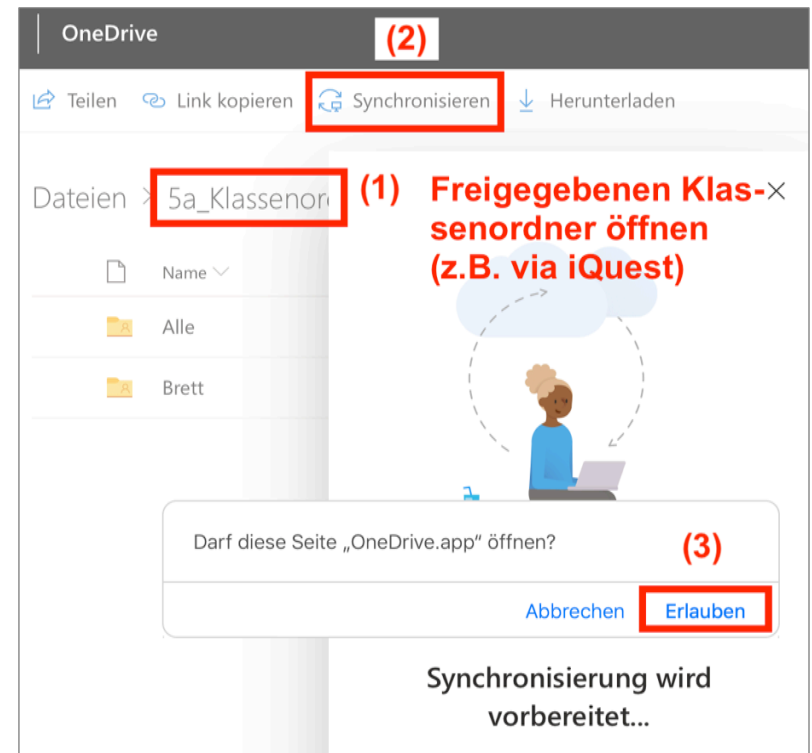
OneDrive

(2)

Teilen Link kopieren Synchronisieren Herunterladen

Dateien > 5a_Klassenor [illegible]

(1) Freigegebenen Klassenordner öffnen (z.B. via iQuest)

×

Name

Alle

Brett

Darf diese Seite „OneDrive.app" öffnen?

(3)

Abbrechen Erlauben

Synchronisierung wird vorbereitet...